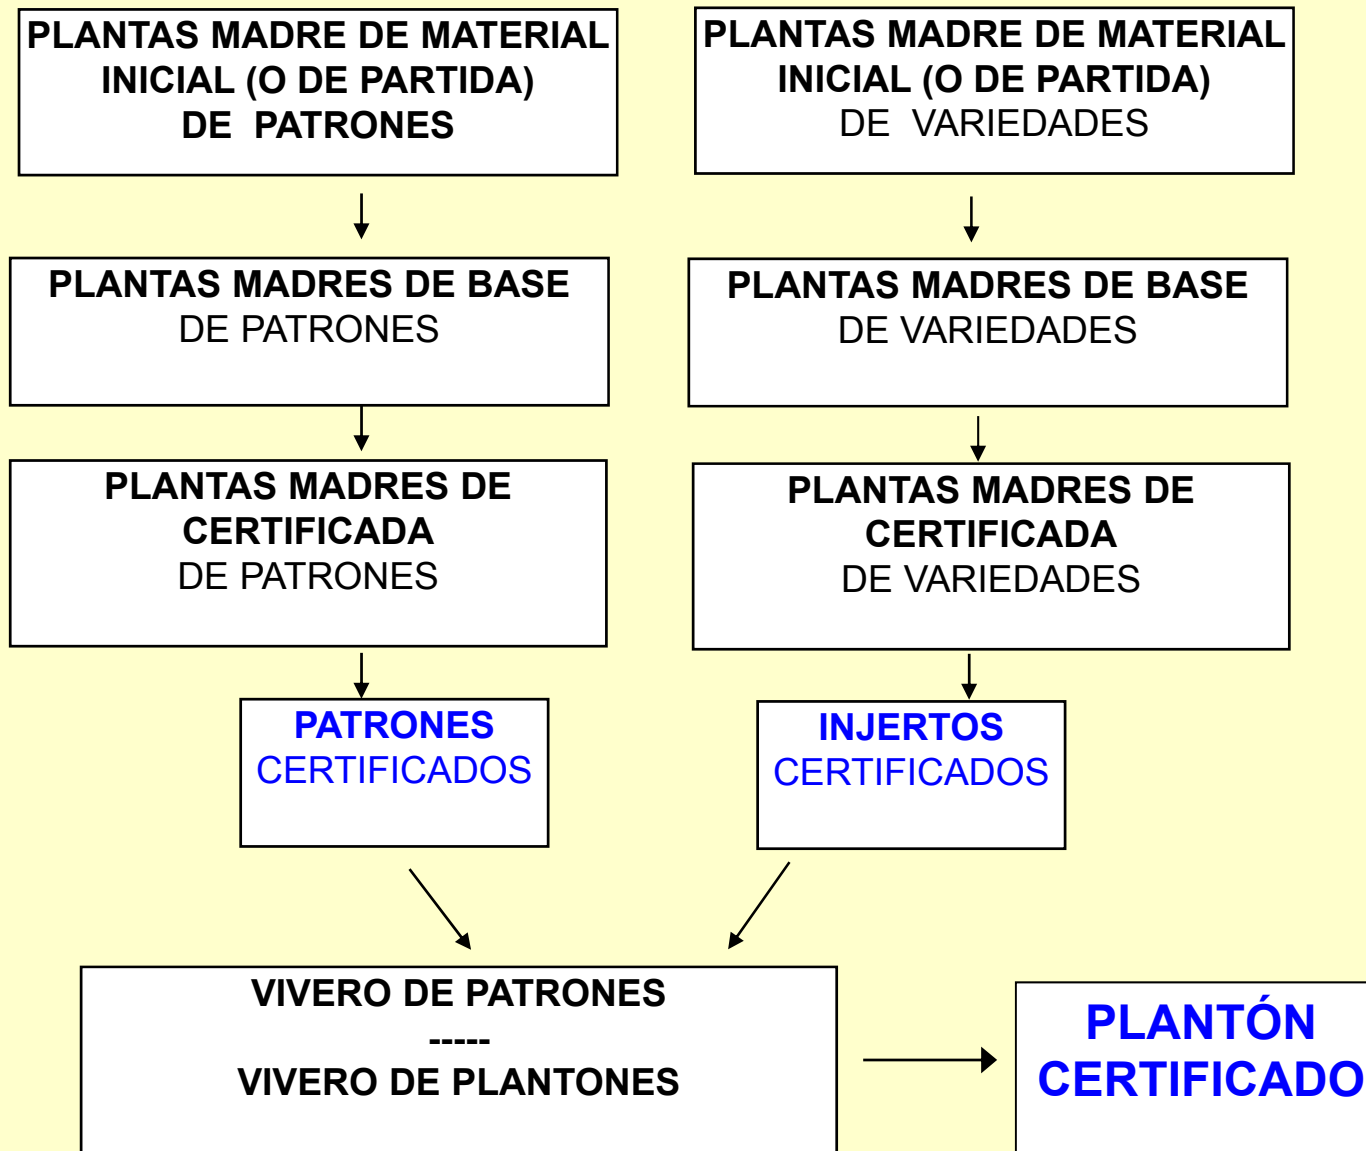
PLANTAS MADRE DE MATERIAL INICIAL (O DE PARTIDA) DE PATRONES

PLANTAS MADRES DE BASE DE PATRONES

PLANTAS MADRES DE CERTIFICADA DE PATRONES

PATRONES CERTIFICADOS

PLANTAS MADRE DE MATERIAL INICIAL (O DE PARTIDA) DE VARIEDADES

PLANTAS MADRES DE BASE DE VARIEDADES

PLANTAS MADRES DE CERTIFICADA DE VARIEDADES

INJERTOS CERTIFICADOS

VIVERO DE PATRONES
-----
VIVERO DE PLANTONES

PLANTÓN CERTIFICADO